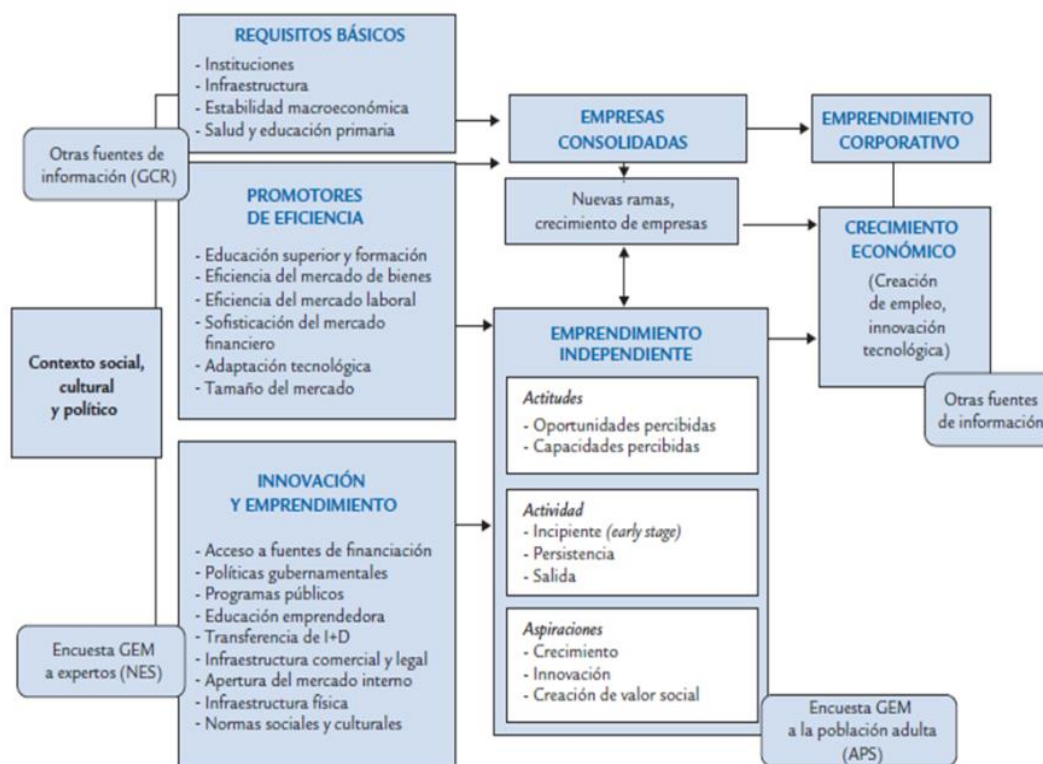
REQUISITOS BÁSICOS
- Instituciones
- Infraestructura
- Estabilidad macroeconómica
- Salud y educación primaria

Otras fuentes de información (GCR)

EMPRESAS CONSOLIDADAS

EMPRENDIMIENTO CORPORATIVO

PROMOTORES DE EFICIENCIA
- Educación superior y formación
- Eficiencia del mercado de bienes
- Eficiencia del mercado laboral
- Sofisticación del mercado financiero
- Adaptación tecnológica
- Tamaño del mercado

Nuevas ramas, crecimiento de empresas

CRECIMIENTO ECONÓMICO
(Creación de empleo, innovación tecnológica)

Contexto social, cultural y político

EMPRENDIMIENTO INDEPENDIENTE

Actitudes
- Oportunidades percibidas
- Capacidades percibidas

Otras fuentes de información

INNOVACIÓN Y EMPRENDIMIENTO
- Acceso a fuentes de financiación
- Políticas gubernamentales
- Programas públicos
- Educación emprendedora
- Transferencia de I+D
- Infraestructura comercial y legal
- Apertura del mercado interno
- Infraestructura física
- Normas sociales y culturales

Actividad
- Incipiente (early stage)
- Persistencia
- Salida

Aspiraciones
- Crecimiento
- Innovación
- Creación de valor social

Encuesta GEM a expertos (NES)

Encuesta GEM a la población adulta (APS)